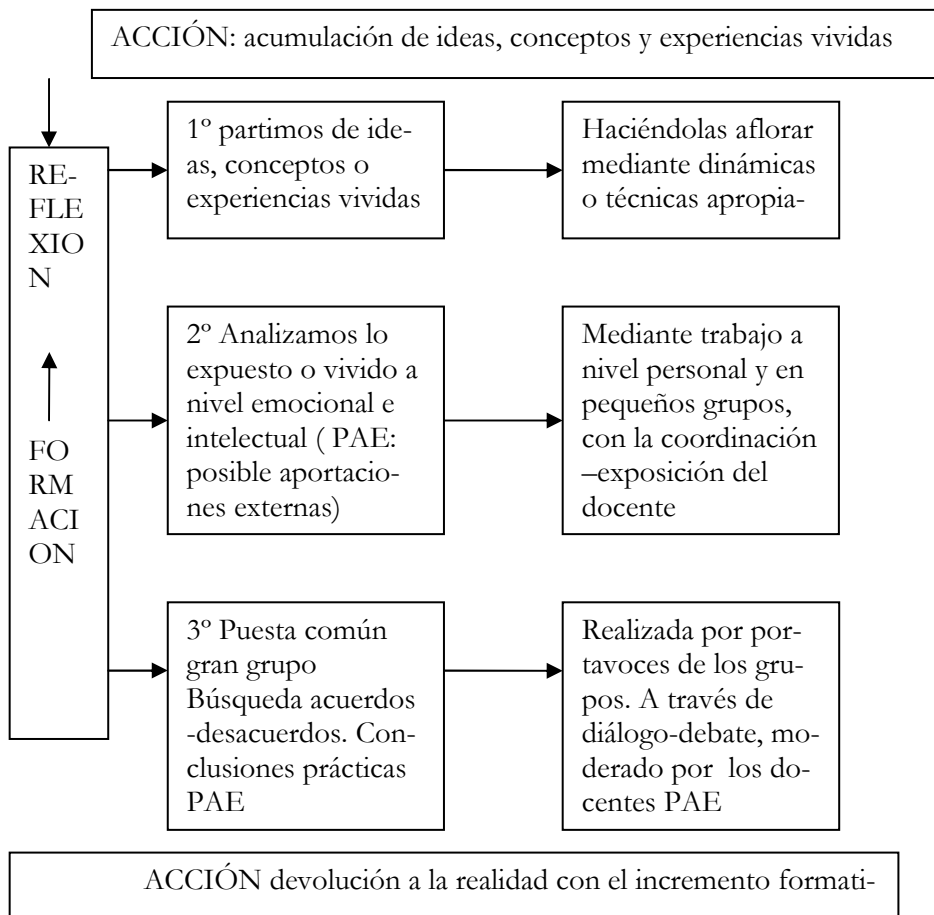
ACCIÓN: acumulación de ideas, conceptos y experiencias vividas

REFLEXION

FORMACION

1º partimos de ideas, conceptos o experiencias vividas

Haciéndolas aflorar mediante dinámicas o técnicas apropia-

2º Analizamos lo expuesto o vivido a nivel emocional e intelectual ( PAE: posible aportaciones externas)

Mediante trabajo a nivel personal y en pequeños grupos, con la coordinación –exposición del docente

3º Puesta común gran grupo Búsqueda acuerdos -desacuerdos. Conclusiones prácticas PAE

Realizada por portavoces de los grupos. A través de diálogo-debate, moderado por los docentes PAE

ACCIÓN devolución a la realidad con el incremento formati-